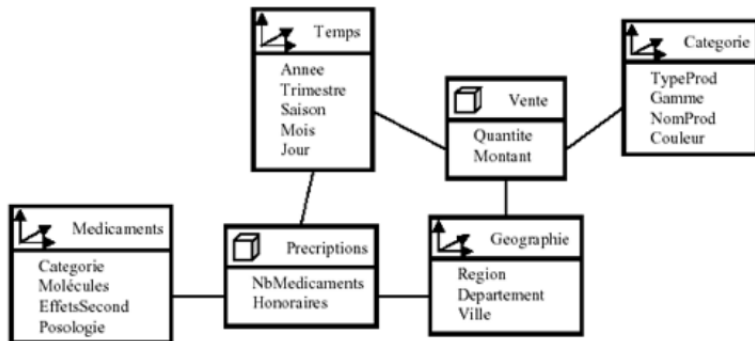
Temps
Annee
Trimestre
Saison
Mois
Jour

Categorie
TypeProd
Gamme
NomProd
Couleur

Vente
Quantite
Montant

Medicaments
Categorie
Molécules
EffetsSecond
Posologie

Precriptions
NbMedicaments
Honoraires

Geographie
Region
Departement
Ville